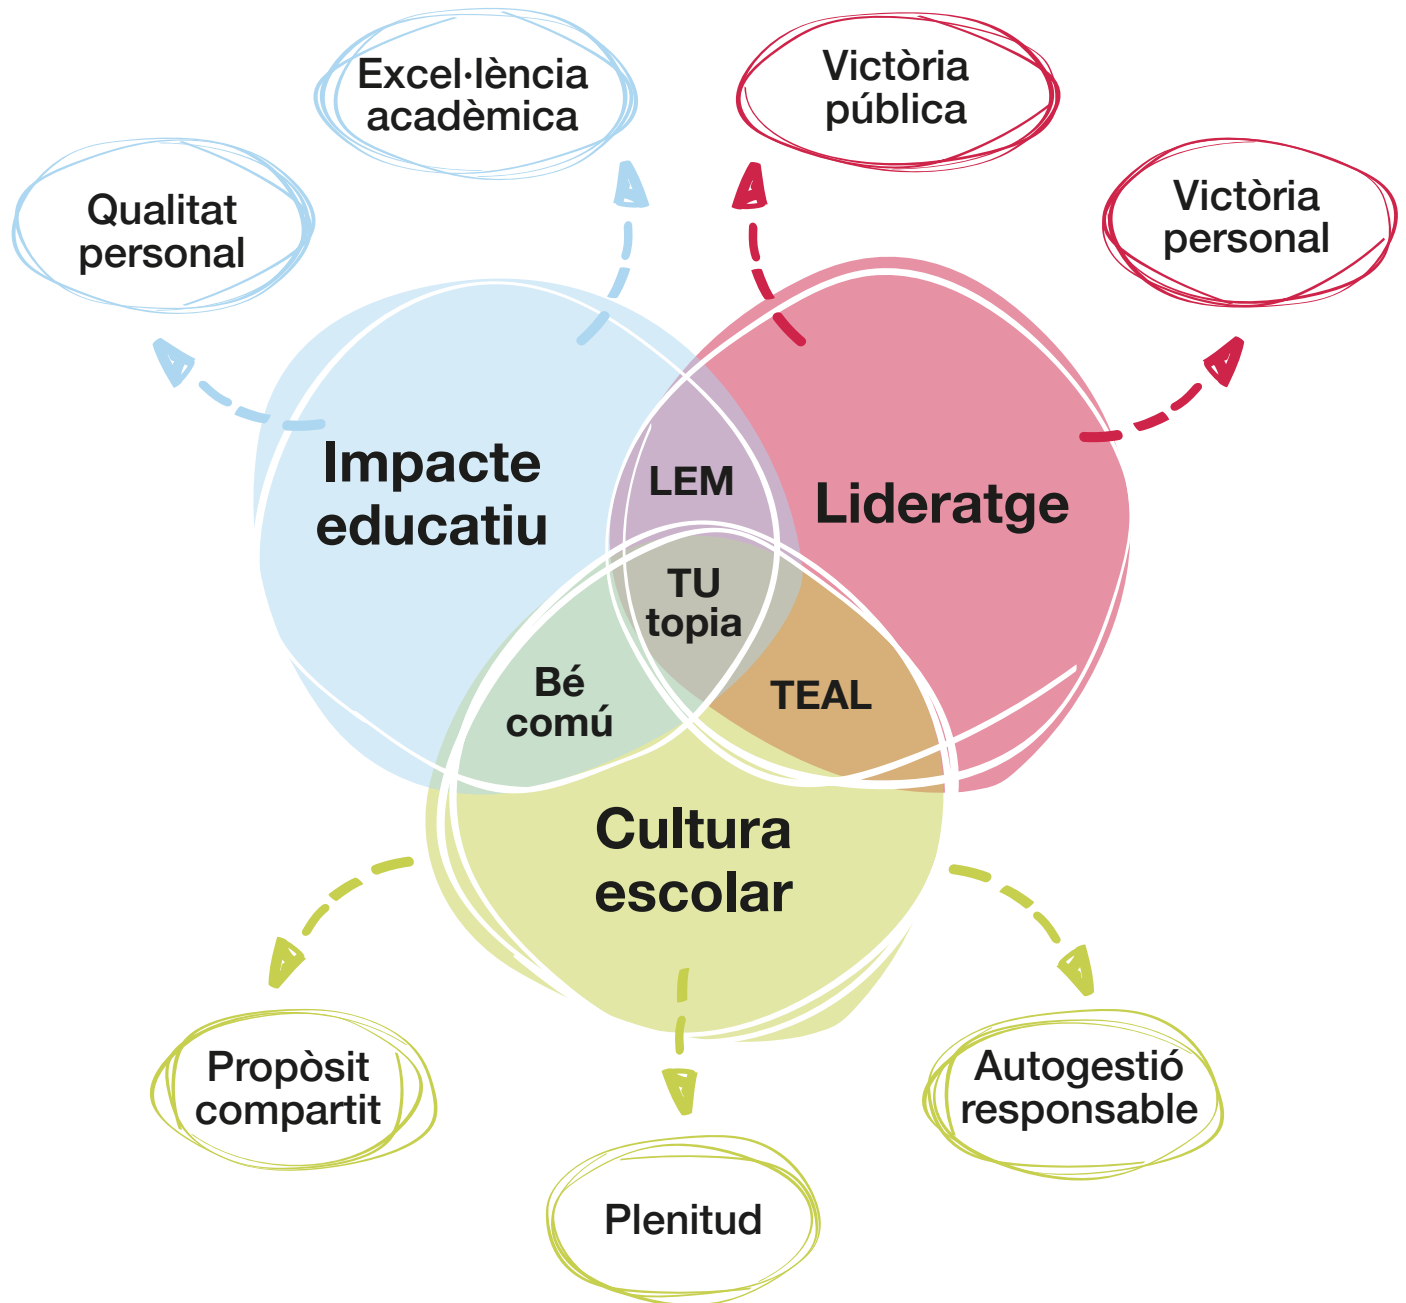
Excel·lència acadèmica

Victòria pública

Qualitat personal

Victòria personal

Impacte educatiu

LEM

Lideratge

TU topia

Bé comú

TEAL

Cultura escolar

Propòsit compartit

Plenitud

Autogestió responsable